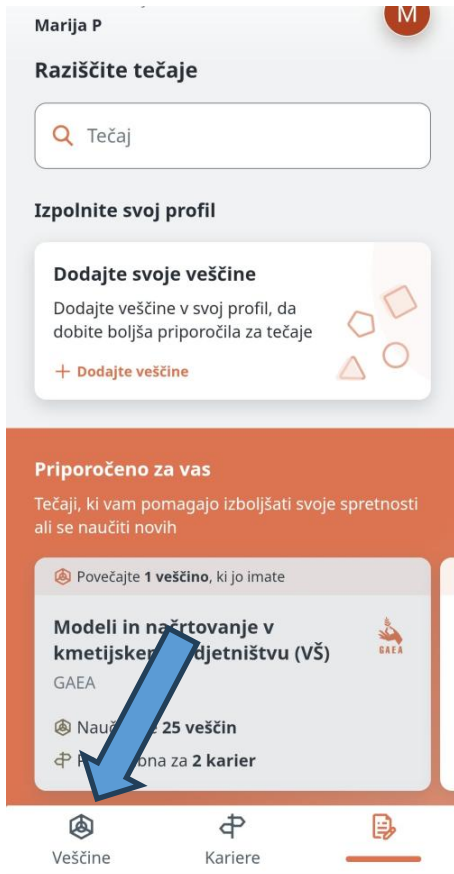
Marija P

M

Raziščite tečaje

Tečaj

Izpolnite svoj profil

Dodajte svoje veščine

Dodajte veščine v svoj profil, da dobite boljša priporočila za tečaje

+ Dodajte veščine

Priporočeno za vas

Tečaji, ki vam pomagajo izboljšati svoje spretnosti ali se naučiti novih

Povečajte **1 veščino**, ki jo imate

Modeli in na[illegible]tovanje v kmetijsker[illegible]djetništvu (VŠ)

GAEA

GAEA

Nau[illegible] 25 veščin

P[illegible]bna za 2 karier

Veščine

Kariere